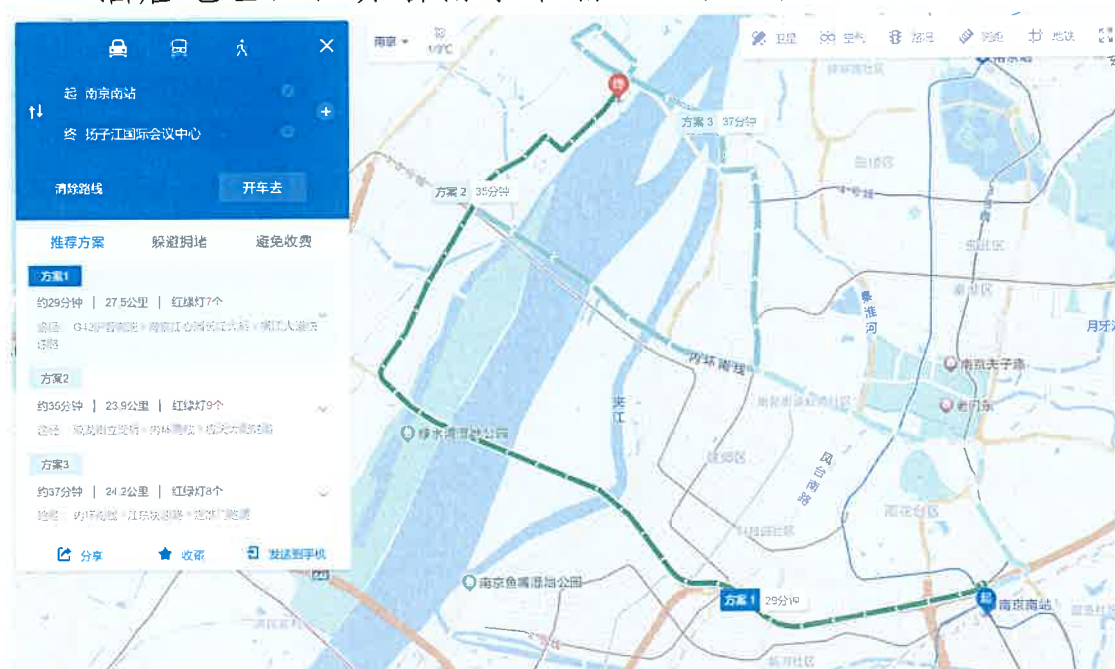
起 南京南站
终 扬子江国际会议中心

清除路线
开车去

推荐方案
躲避拥堵
避免收费

方案1
约29分钟 | 27.5公里 | 红绿灯7个
途经 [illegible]

方案2
约36分钟 | 23.9公里 | 红绿灯9个
途经 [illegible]

方案3
约37分钟 | 24.2公里 | 红绿灯8个
途经 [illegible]

分享
收藏
发送到手机

南京
卫星
路况
测距
地铁

方案3 37分钟
方案2 35分钟
方案1 29分钟

内环南线
夹江
秦淮河
风台南路
南京夫子庙
老门东
雨花台区
秦淮区
南京鱼嘴湿地公园
南京南站
月牙湖